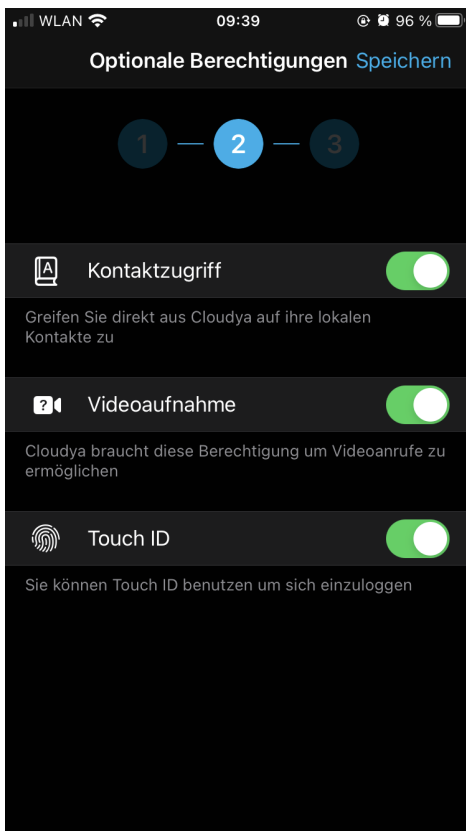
WLAN 09:39 96 %

Optionale Berechtigungen Speichern

1 2 3

Kontaktzugriff

Greifen Sie direkt aus Cloudya auf ihre lokalen Kontakte zu

Videoaufnahme

Cloudya braucht diese Berechtigung um Videoanrufe zu ermöglichen

Touch ID

Sie können Touch ID benutzen um sich einzuloggen